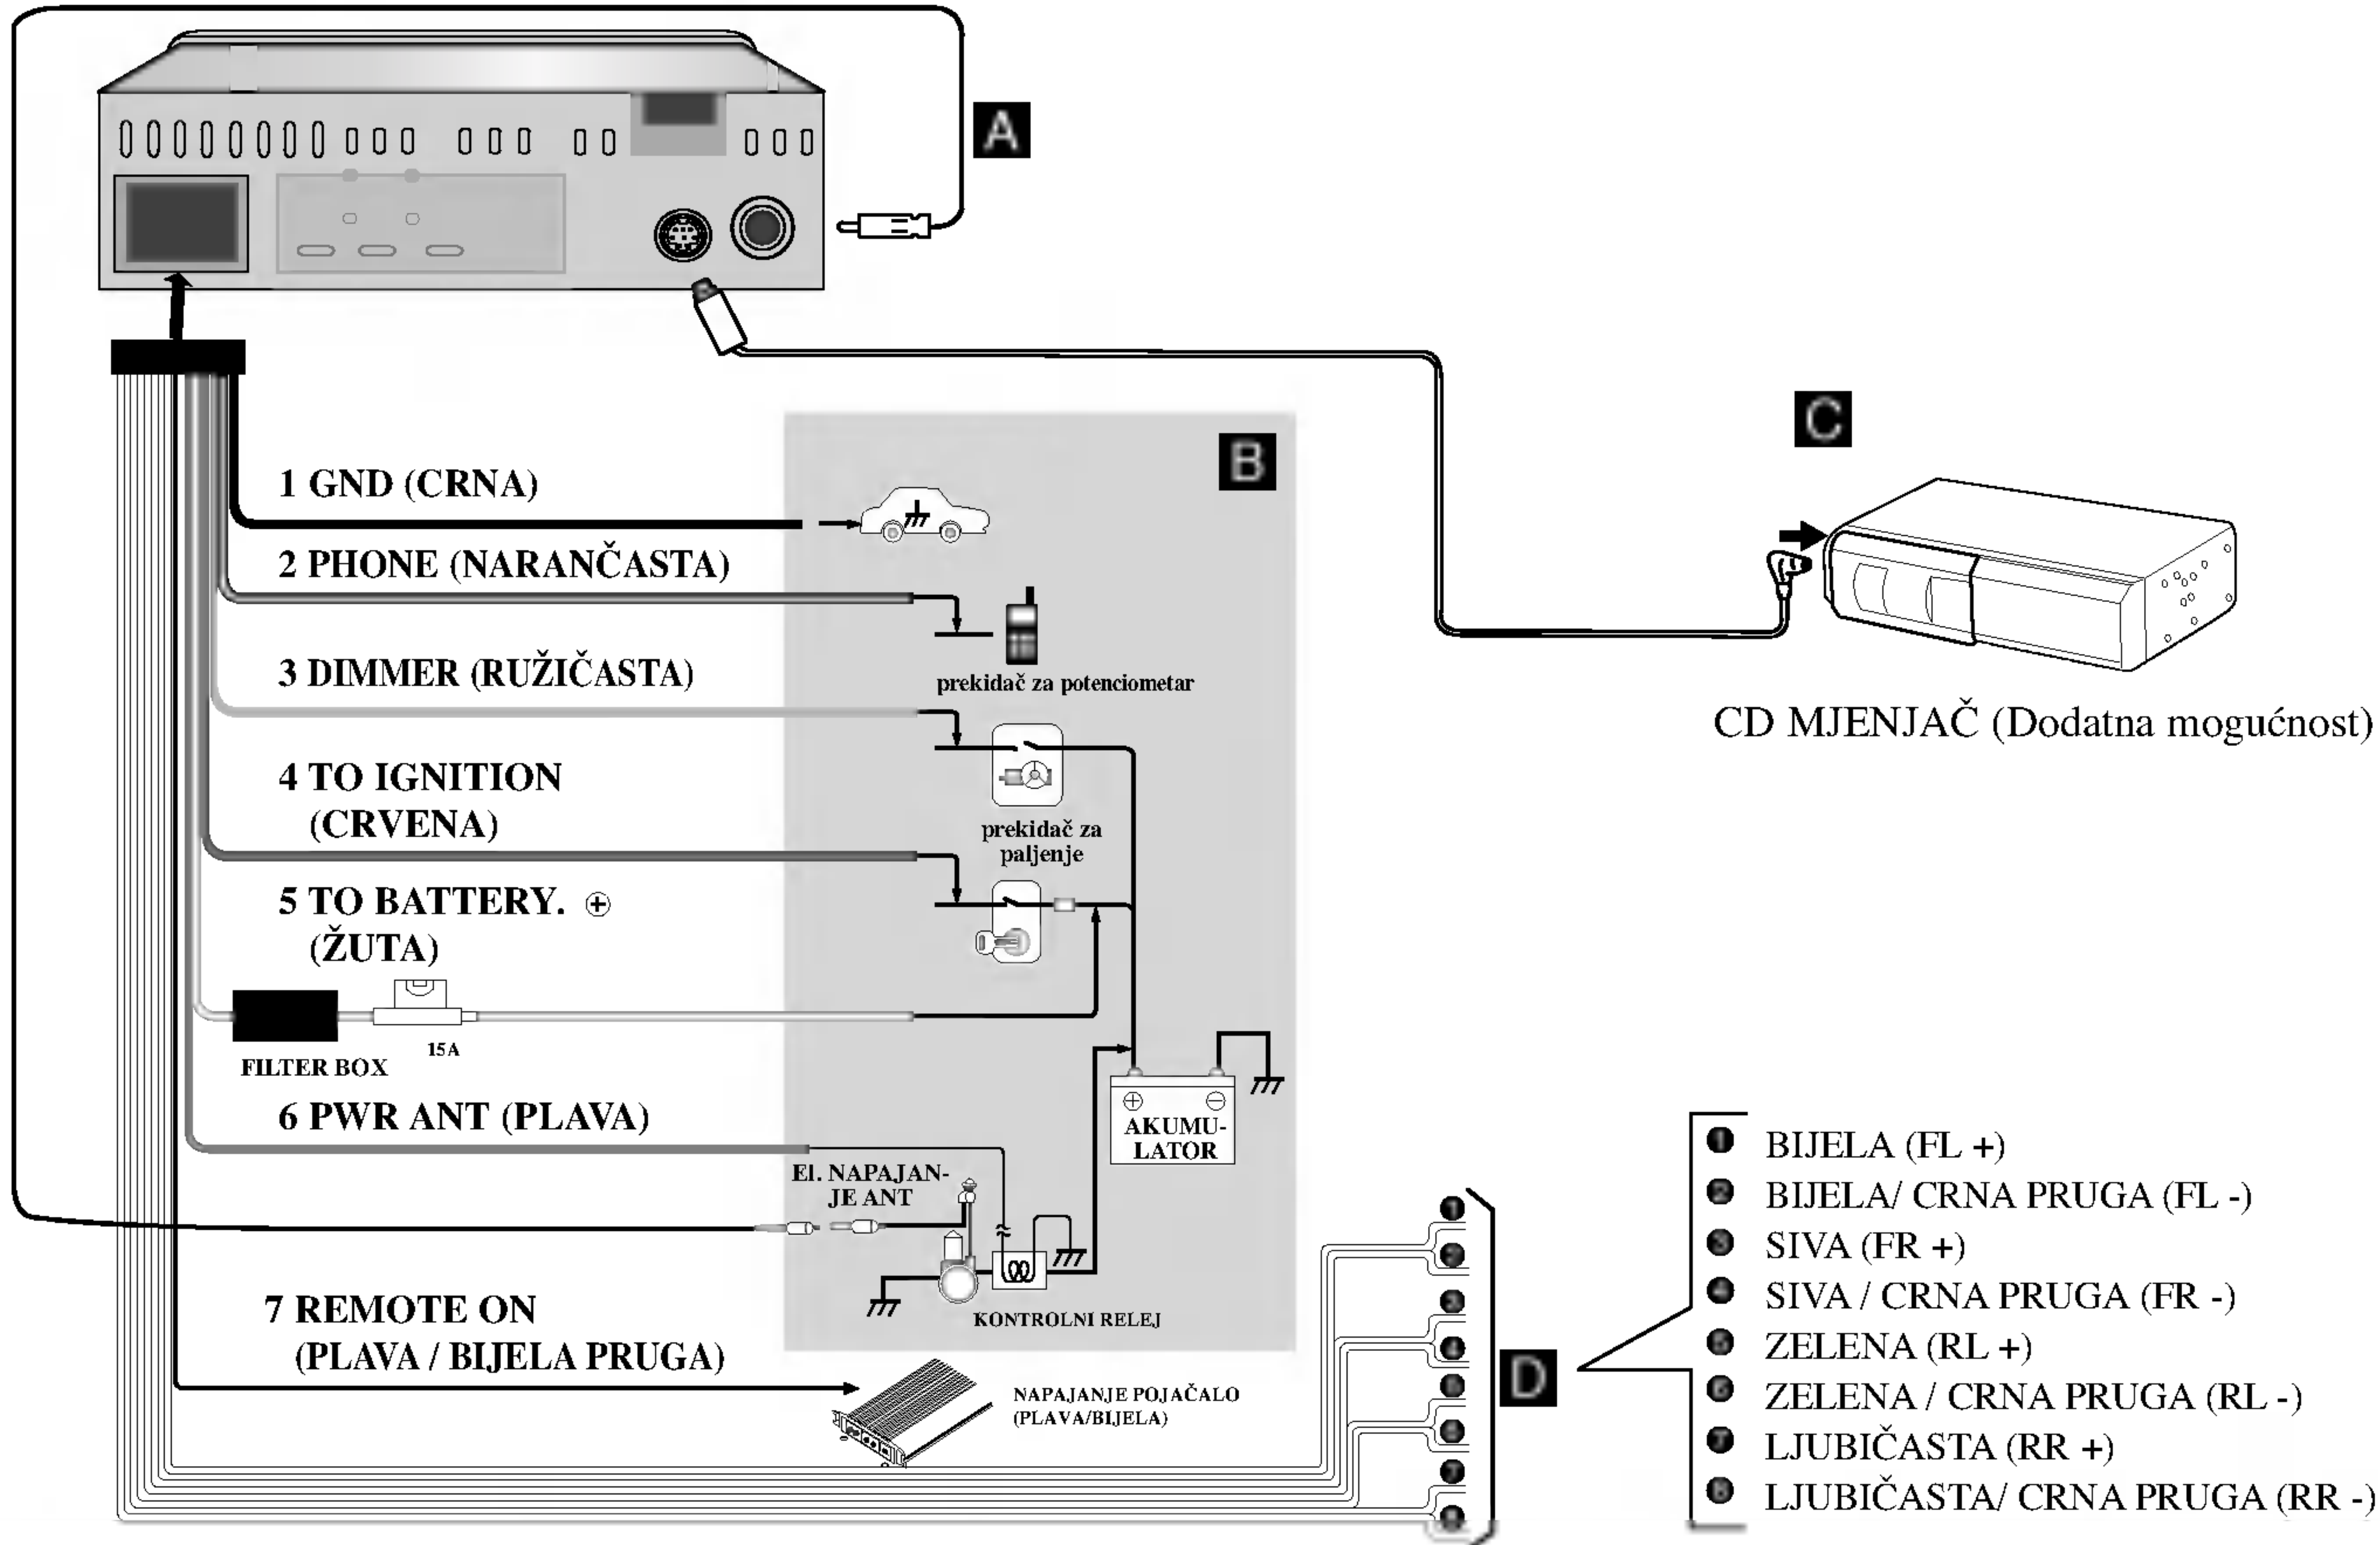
A

B

C

1 GND (CRNA)

2 PHONE (NARANČASTA)

3 DIMMER (RUŽIČASTA)

prekidač za potenciometar

4 TO IGNITION (CRVENA)

prekidač za paljenje

5 TO BATTERY. ⊕ (ŽUTA)

FILTER BOX

15A

6 PWR ANT (PLAVA)

El. NAPAJANJE ANT

AKUMULATOR

KONTROLNI RELEJ

7 REMOTE ON (PLAVA / BIJELA PRUGA)

NAPAJANJE POJAČALO (PLAVA/BIJELA)

CD MJENJAČ (Dodatna mogućnost)

D

1 BIJELA (FL +)
2 BIJELA/ CRNA PRUGA (FL -)
3 SIVA (FR +)
4 SIVA / CRNA PRUGA (FR -)
5 ZELENA (RL +)
6 ZELENA / CRNA PRUGA (RL -)
7 LJUBIČASTA (RR +)
8 LJUBIČASTA/ CRNA PRUGA (RR -)